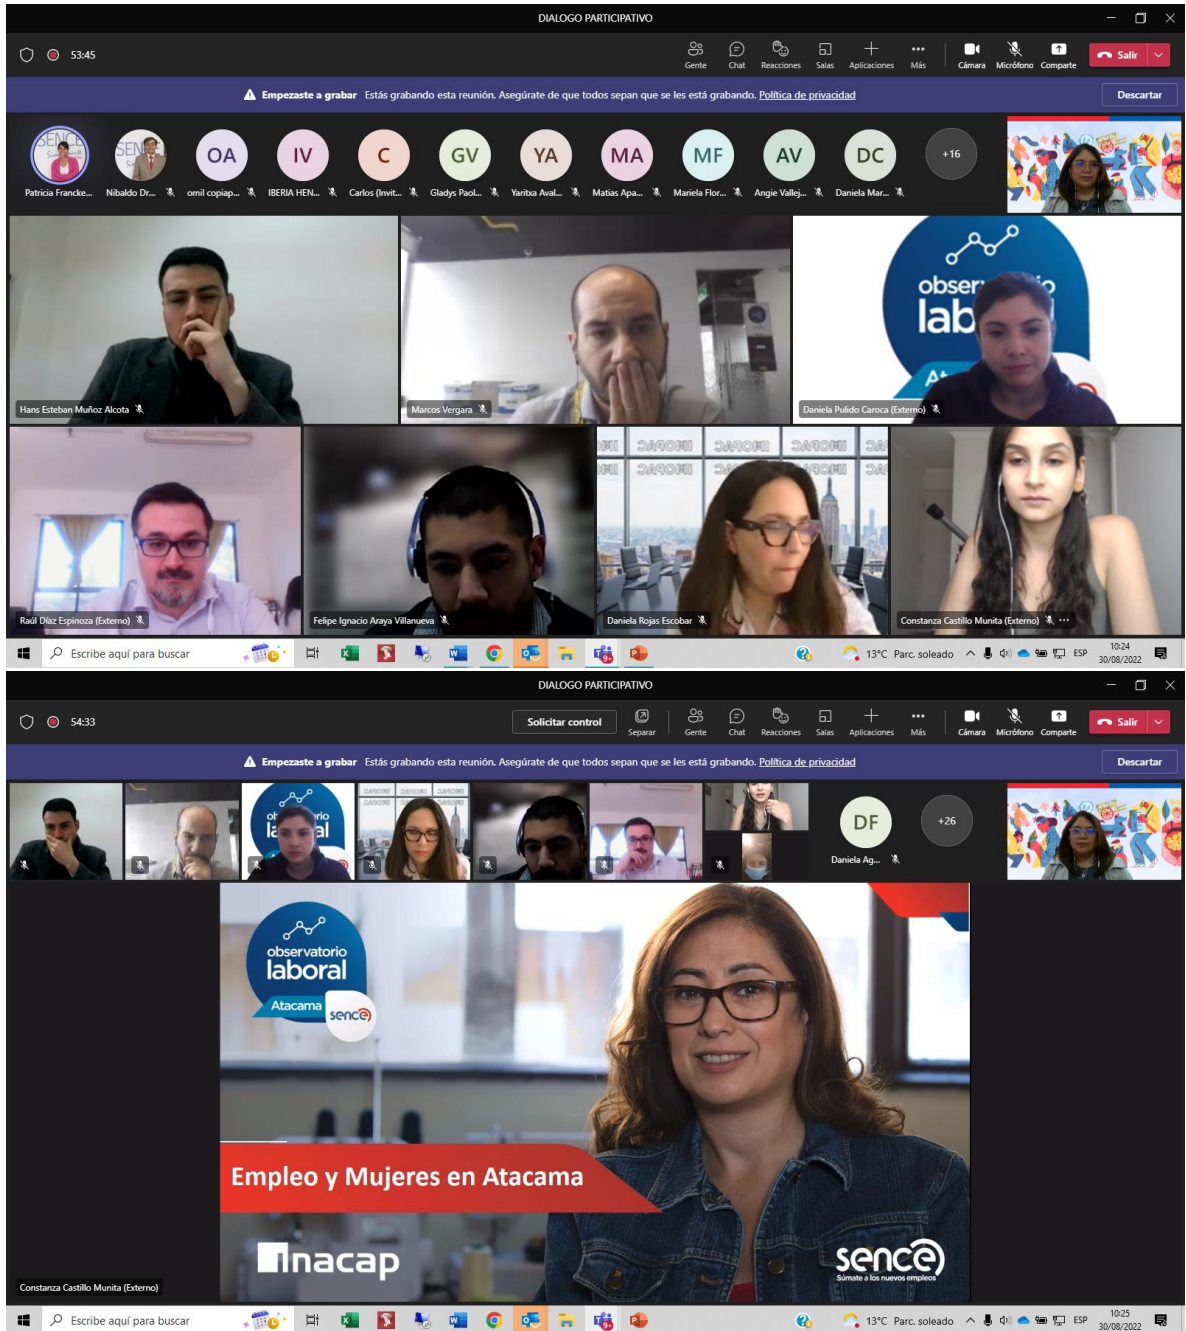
DIALOGO PARTICIPATIVO

53:45

Gente Chat Reacciones Salas Aplicaciones Más Cámara Micrófono Comparte Salir

Empezaste a grabar Estás grabando esta reunión. Asegúrate de que todos sepan que se les está grabando. Política de privacidad

Descartar

Patricia Francke... Nibaldo Dr... OA omil copiap... IV IBERIA HEN... C Carlos (Invit... GV Gladys Paol... YA Yaritxa Aval... MA Matias Apa... MF Mariela Flor... AV Angie Vallej... DC Daniela Mar... +16

Hans Esteban Muñoz Alcota

Marcos Vergara

obser lab

Daniela Pulido Caroca (Externo)

Raúl Díaz Espinoza (Externo)

Felipe Ignacio Araya Villanueva

Daniela Rojas Escobar

Constanza Castillo Munita (Externo)

Escribe aquí para buscar

13°C Parc. soleado ESP 10:24 30/08/2022

DIALOGO PARTICIPATIVO

54:33

Solicitar control Separar Gente Chat Reacciones Salas Aplicaciones Más Cámara Micrófono Comparte Salir

Empezaste a grabar Estás grabando esta reunión. Asegúrate de que todos sepan que se les está grabando. Política de privacidad

Descartar

DF Daniela Ag... +26

observatorio laboral Atacama sence

Empleo y Mujeres en Atacama

Inacap

sence Súmate a los nuevos empleos

Constanza Castillo Munita (Externo)

Escribe aquí para buscar

13°C Parc. soleado ESP 10:25 30/08/2022